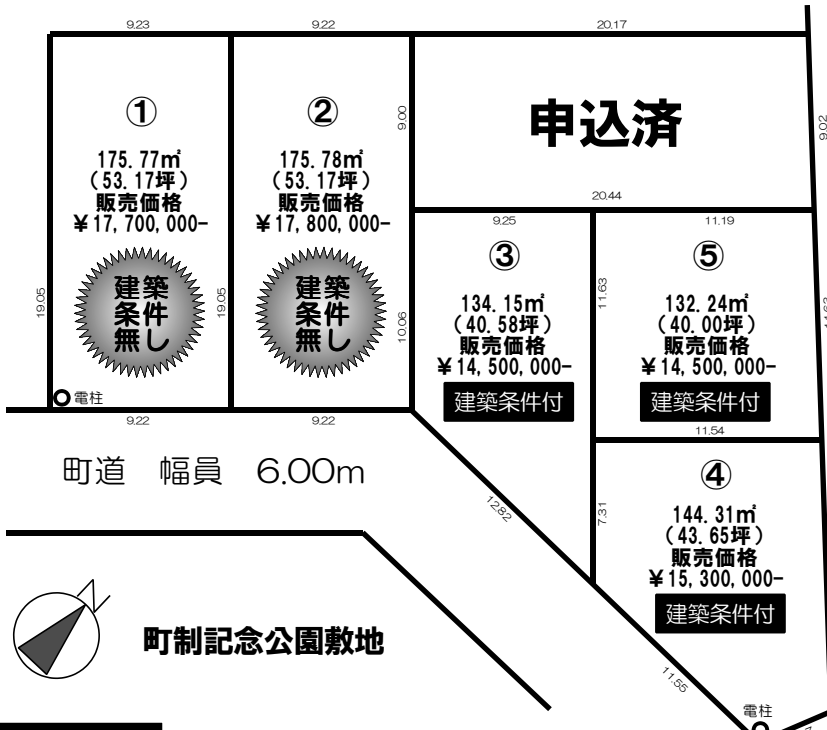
9.23

9.22

20.17

①

175.77㎡
(53.17坪)
販売価格
¥17,700,000-

建築
条件
無し

19.05

②

175.78㎡
(53.17坪)
販売価格
¥17,800,000-

建築
条件
無し

19.05

9.00

申込済

9.02

20.44

9.25

③

134.15㎡
(40.58坪)
販売価格
¥14,500,000-

建築条件付

10.06

11.19

⑤

132.24㎡
(40.00坪)
販売価格
¥14,500,000-

建築条件付

11.63

電柱

9.22

9.22

11.54

町道 幅員 6.00m

12.82

④

144.31㎡
(43.65坪)
販売価格
¥15,300,000-

建築条件付

7.31

N

町制記念公園敷地

11.55

電柱